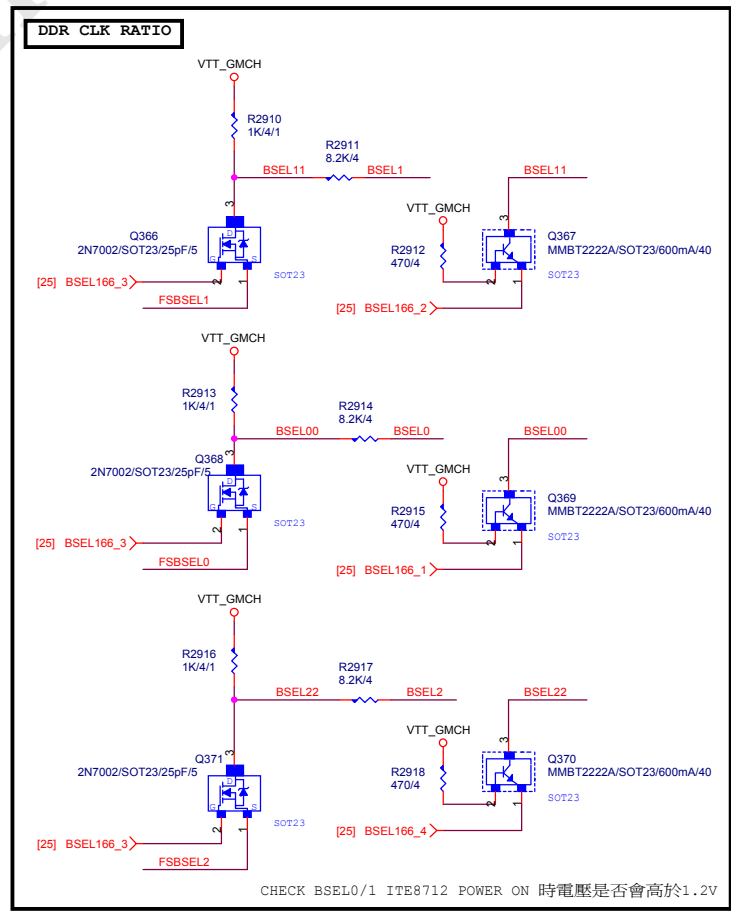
DDR CLK RATIO

VTT_GMCH
R2910
1K/4/1
R2911
8.2K/4
BSEL11
BSEL1
3
Q366
2N7002/SOT23/25pF/5
D
G
S
2
1
SOT23
[25] BSEL166_3
FSBSEL1

BSEL11
VTT_GMCH
3
Q367
MMBT2222A/SOT23/600mA/40
R2912
470/4
2
1
SOT23
[25] BSEL166_2

VTT_GMCH
R2913
1K/4/1
R2914
8.2K/4
BSEL00
BSEL0
3
Q368
2N7002/SOT23/25pF/5
D
G
S
2
1
SOT23
[25] BSEL166_3
FSBSEL0

BSEL00
VTT_GMCH
3
Q369
MMBT2222A/SOT23/600mA/40
R2915
470/4
2
1
SOT23
[25] BSEL166_1

VTT_GMCH
R2916
1K/4/1
R2917
8.2K/4
BSEL22
BSEL2
3
Q371
2N7002/SOT23/25pF/5
D
G
S
2
1
SOT23
[25] BSEL166_3
FSBSEL2

BSEL22
VTT_GMCH
3
Q370
MMBT2222A/SOT23/600mA/40
R2918
470/4
2
1
SOT23
[25] BSEL166_4

CHECK BSEL0/1 ITE8712 POWER ON 時電壓是否會高於1.2V